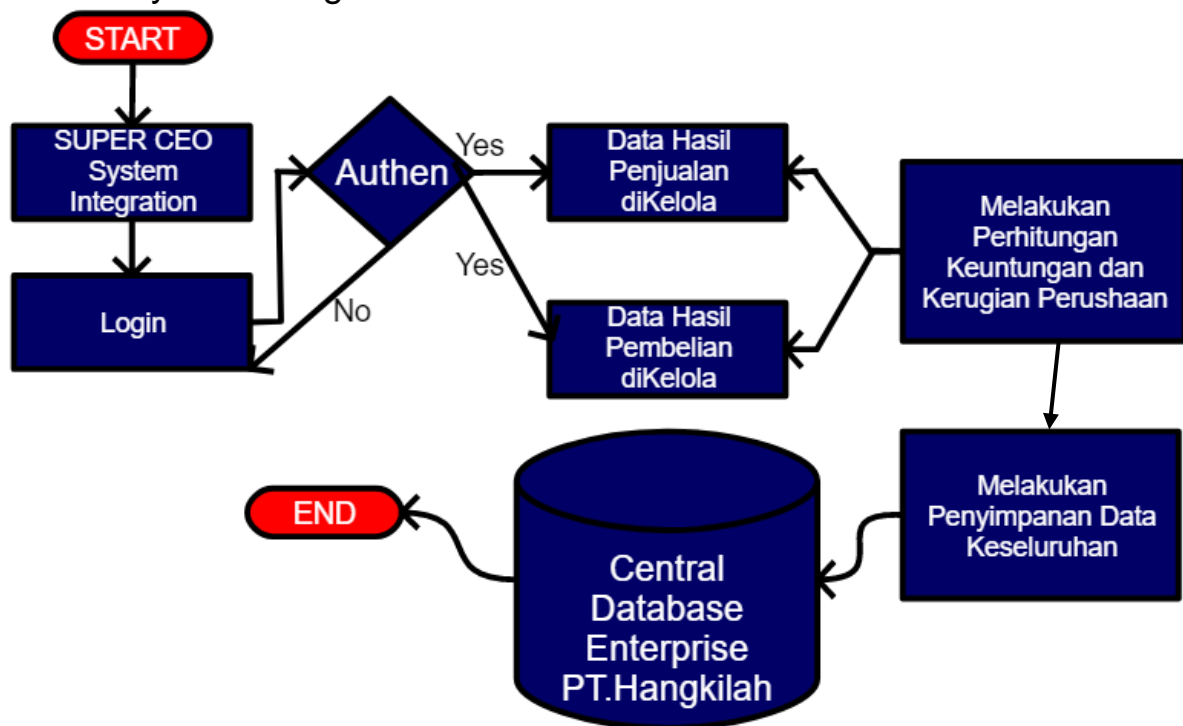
START

SUPER CEO System Integration

Login

Authen

No

Yes

Yes

Data Hasil Penjualan diKelola

Data Hasil Pembelian diKelola

Melakukan Perhitungan Keuntungan dan Kerugian Perushaan

Melakukan Penyimpanan Data Keseluruhan

Central Database Enterprise PT.Hangkilah

END